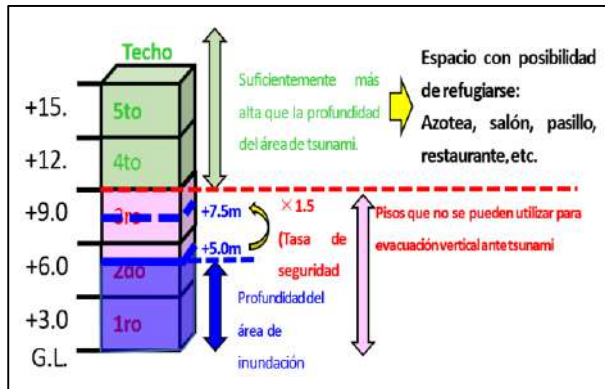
Techo

+15.

+12.

+9.0

+6.0

+3.0

G.L.

5to

4to

3ro

2do

1ro

Suficientemente más alta que la profundidad del área de tsunami.

Espacio con posibilidad de refugiarse: Azotea, salón, pasillo, restaurante, etc.

+7.5m

+5.0m

×1.5 (Tasa de seguridad

Pisos que no se pueden utilizar para evacuación vertical ante tsunami

Profundidad del área de inundación